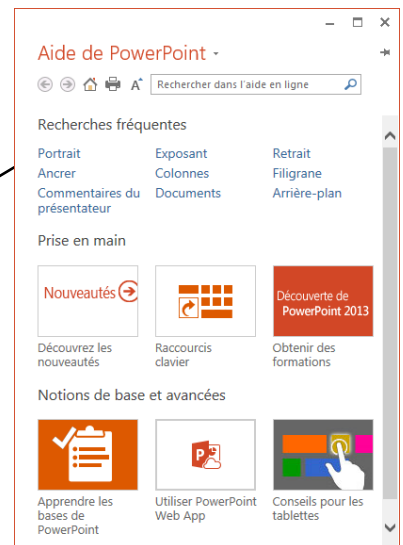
Aide de PowerPoint

Rechercher dans l'aide en ligne

Recherches fréquentes

Portrait
Exposant
Retrait
Ancrer
Colonnes
Filigrane
Commentaires du présentateur
Documents
Arrière-plan

Prise en main

Nouveautés
Découvrez les nouveautés

Raccourcis clavier

Découverte de PowerPoint 2013
Obtenir des formations

Notions de base et avancées

Apprendre les bases de PowerPoint

Utiliser PowerPoint Web App

Conseils pour les tablettes